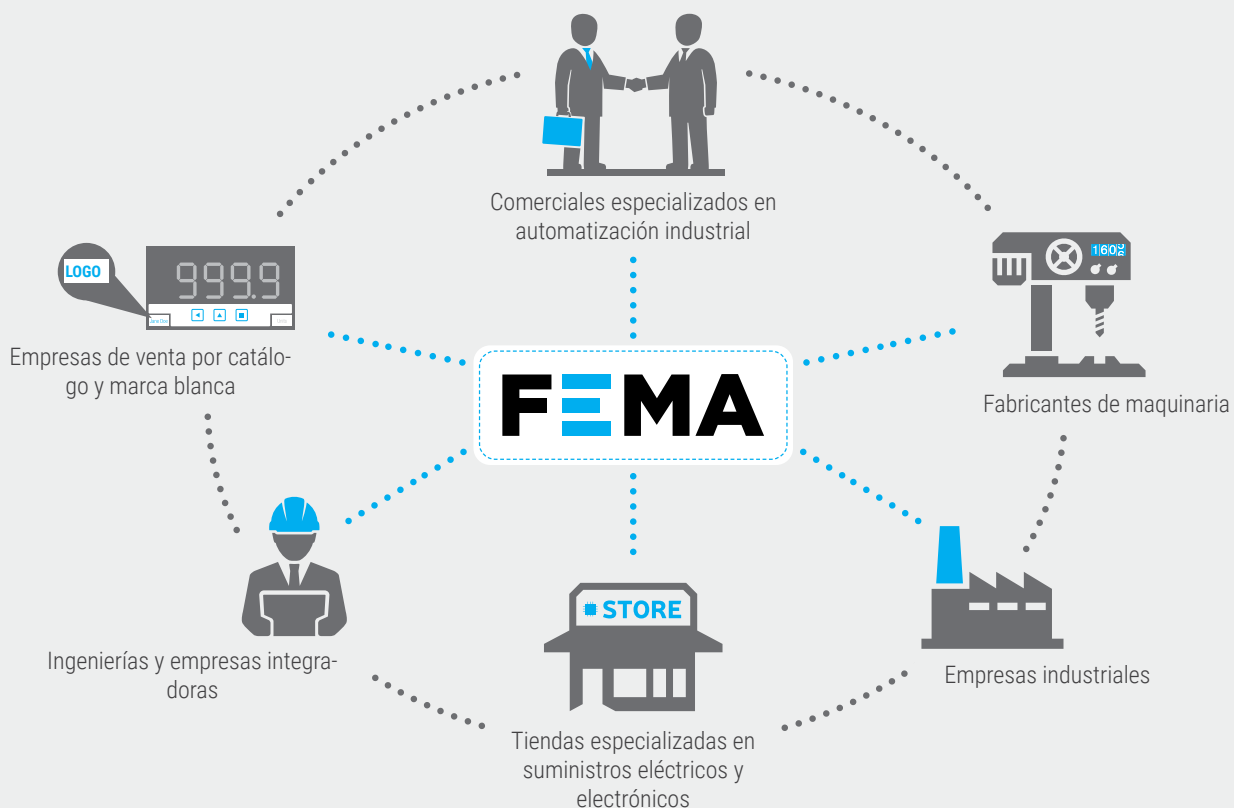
Comerciales especializados en automatización industrial

LOGO

999.9

Empresas de venta por catálogo y marca blanca

160

Fabricantes de maquinaria

FEMA

Ingenierías y empresas integradoras

STORE

Tiendas especializadas en suministros eléctricos y electrónicos

Empresas industriales